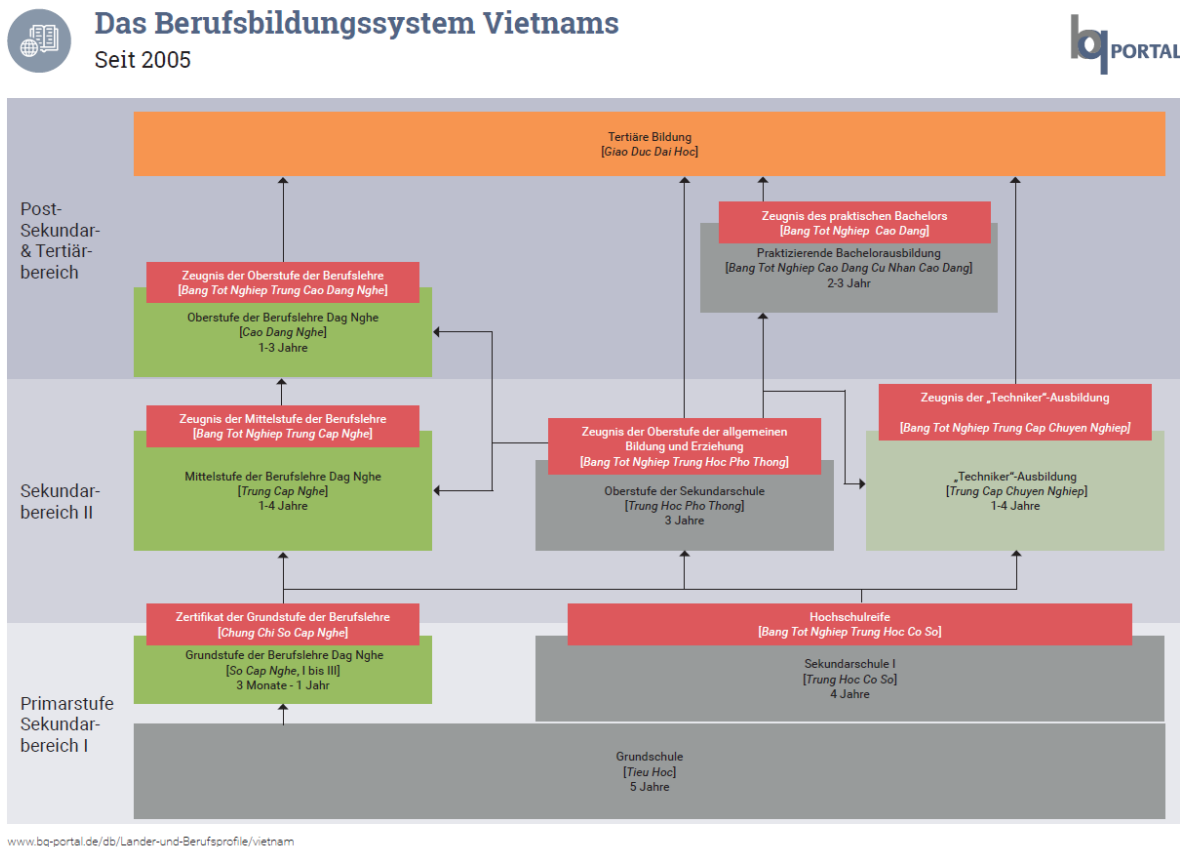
Das Berufsbildungssystem Vietnams
Seit 2005

bq PORTAL

Tertiäre Bildung
[Giao Duc Dai Hoc]

Post-Sekundar- & Tertiärbereich

Zeugnis des praktischen Bachelors
[Bang Tot Nghiep Cao Dang]

Praktizierende Bachelorausbildung
[Bang Tot Nghiep Cao Dang Cu Nhan Cao Dang]
2-3 Jahr

Zeugnis der Oberstufe der Berufslehre
[Bang Tot Nghiep Trung Cao Dang Nghe]

Oberstufe der Berufslehre Dag Nghe
[Cao Dang Nghe]
1-3 Jahre

Sekundarbereich II

Zeugnis der Mittelstufe der Berufslehre
[Bang Tot Nghiep Trung Cap Nghe]

Mittelstufe der Berufslehre Dag Nghe
[Trung Cap Nghe]
1-4 Jahre

Zeugnis der Oberstufe der allgemeinen Bildung und Erziehung
[Bang Tot Nghiep Trung Hoc Pho Thong]

Oberstufe der Sekundarschule
[Trung Hoc Pho Thong]
3 Jahre

Zeugnis der „Techniker"-Ausbildung
[Bang Tot Nghiep Trung Cap Chuyen Nghiep]

„Techniker"-Ausbildung
[Trung Cap Chuyen Nghiep]
1-4 Jahre

Primarstufe Sekundarbereich I

Zertifikat der Grundstufe der Berufslehre
[Chung Chi So Cap Nghe]

Grundstufe der Berufslehre Dag Nghe
[So Cap Nghe, I bis III]
3 Monate - 1 Jahr

Hochschulreife
[Bang Tot Nghiep Trung Hoc Co So]

Sekundarschule I
[Trung Hoc Co So]
4 Jahre

Grundschule
[Tieu Hoc]
5 Jahre

www.bq-portal.de/db/Lander-und-Berufsprofile/vietnam